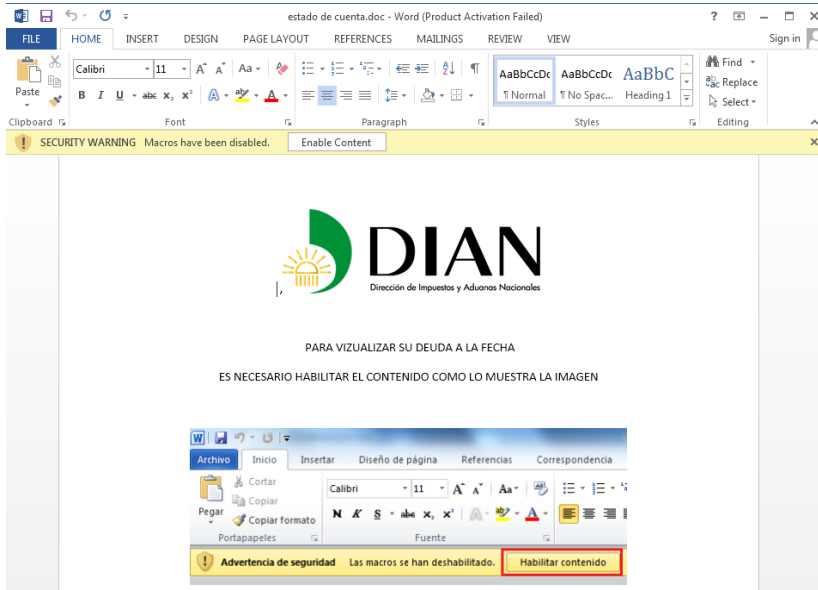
estado de cuenta.doc - Word (Product Activation Failed)

? — □ ×

FILE HOME INSERT DESIGN PAGE LAYOUT REFERENCES MAILINGS REVIEW VIEW Sign in

Paste

Calibri 11 A A Aa

B I U abc $x_2$ $x^2$ A

AaBbCcDc ¶ Normal AaBbCcDc ¶ No Spac... AaBbC Heading 1

Find Replace Select

Clipboard Font Paragraph Styles Editing

SECURITY WARNING Macros have been disabled. Enable Content

DIAN
Dirección de Impuestos y Aduanas Nacionales

PARA VIZUALIZAR SU DEUDA A LA FECHA

ES NECESARIO HABILITAR EL CONTENIDO COMO LO MUESTRA LA IMAGEN

Archivo Inicio Insertar Diseño de página Referencias Correspondencia

Cortar
Copiar
Pegar Copiar formato

Calibri 11 A A Aa

N K S abc $x_2$ $x^2$ A

Portapapeles Fuente

Advertencia de seguridad Las macros se han deshabilitado. Habilitar contenido